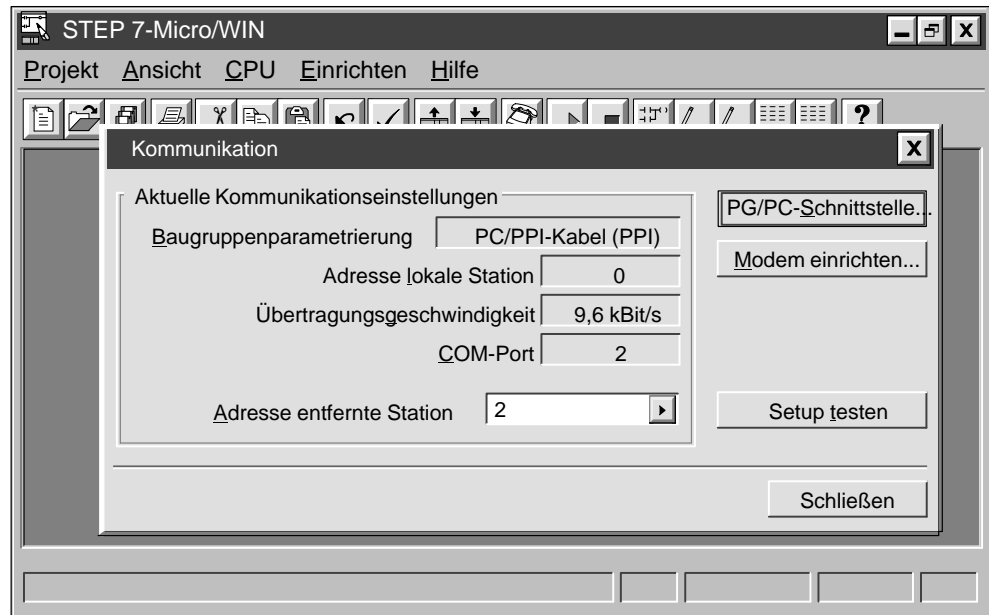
STEP 7-Micro/WIN

Projekt Ansicht CPU Einrichten Hilfe

Kommunikation

Aktuelle Kommunikationseinstellungen

Baugruppenparametrierung PC/PPI-Kabel (PPI)

Adresse lokale Station 0

Übertragungsgeschwindigkeit 9,6 kBit/s

COM-Port 2

Adresse entfernte Station 2

PG/PC-Schnittstelle...

Modem einrichten...

Setup testen

Schließen